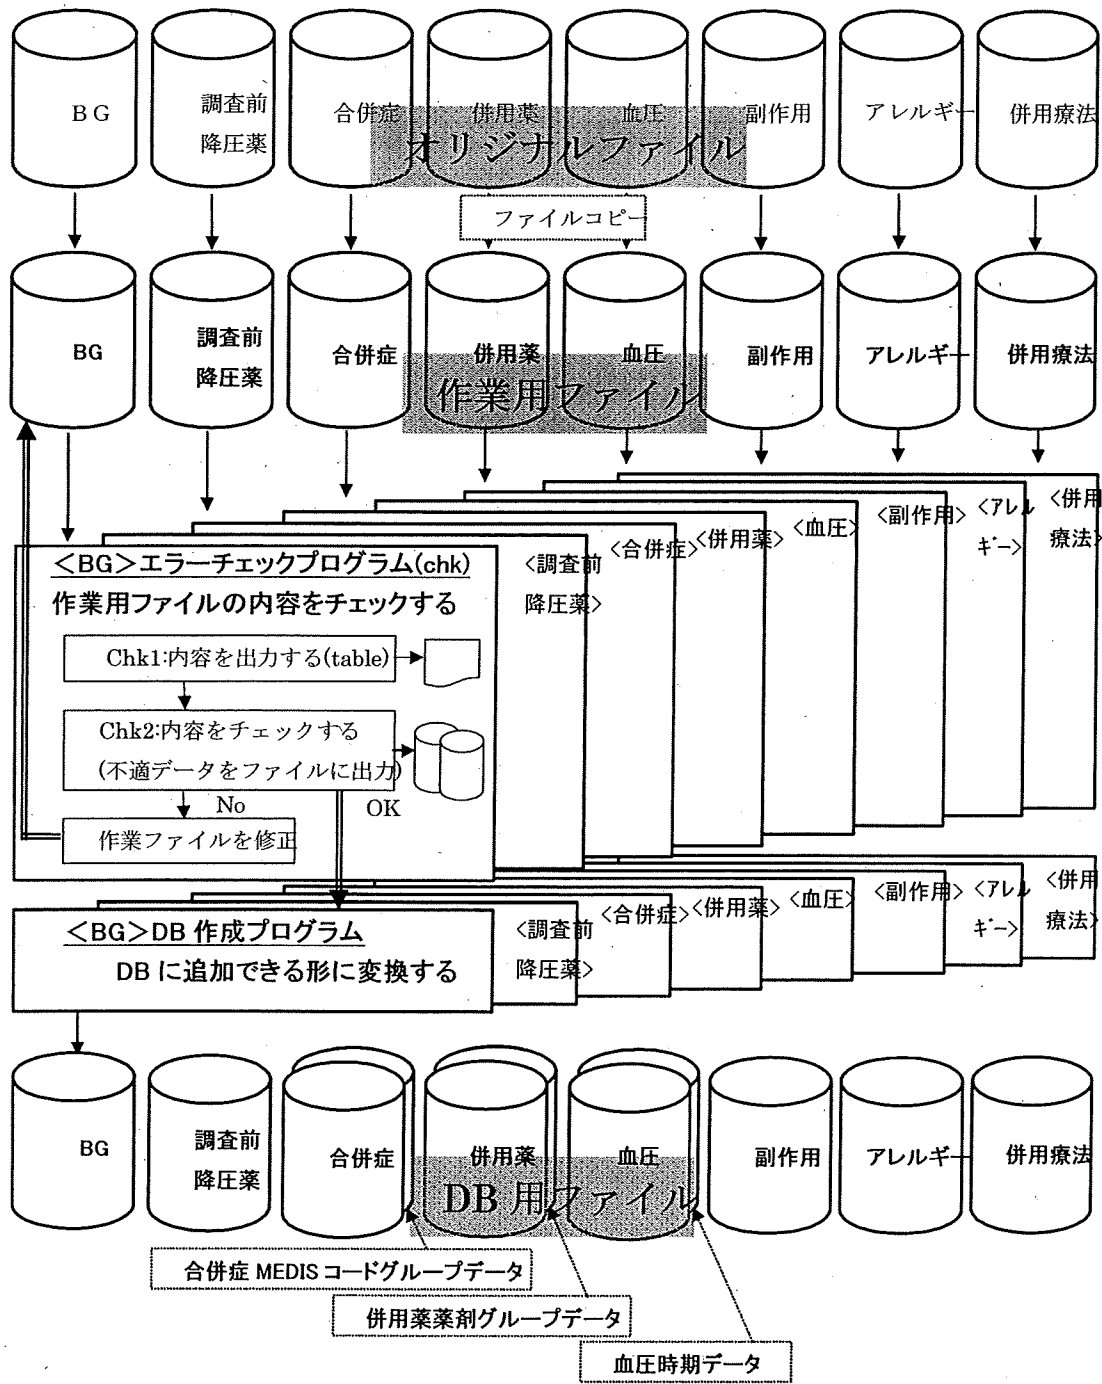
BG
調査前降圧薬
合併症
併用薬
血圧
副作用
アレルギー
併用療法
オリジナルファイル

ファイルコピー

BG
調査前降圧薬
合併症
併用薬
血圧
副作用
アレルギー
併用療法
作業用ファイル

<BG>エラーチェックプログラム(chk)
作業用ファイルの内容をチェックする
Chk1:内容を出力する(table)
Chk2:内容をチェックする
(不適データをファイルに出力)
No
OK
作業ファイルを修正

<調査前降圧薬>
<合併症>
<併用薬>
<血圧>
<副作用>
<アレルギー>
<併用療法>

<BG>DB作成プログラム
DBに追加できる形に変換する

<調査前降圧薬>
<合併症>
<併用薬>
<血圧>
<副作用>
<アレルギー>
<併用療法>

BG
調査前降圧薬
合併症
併用薬
血圧
副作用
アレルギー
併用療法
DB用ファイル

合併症 MEDIS コードグループデータ
併用薬薬剤グループデータ
血圧時期データ